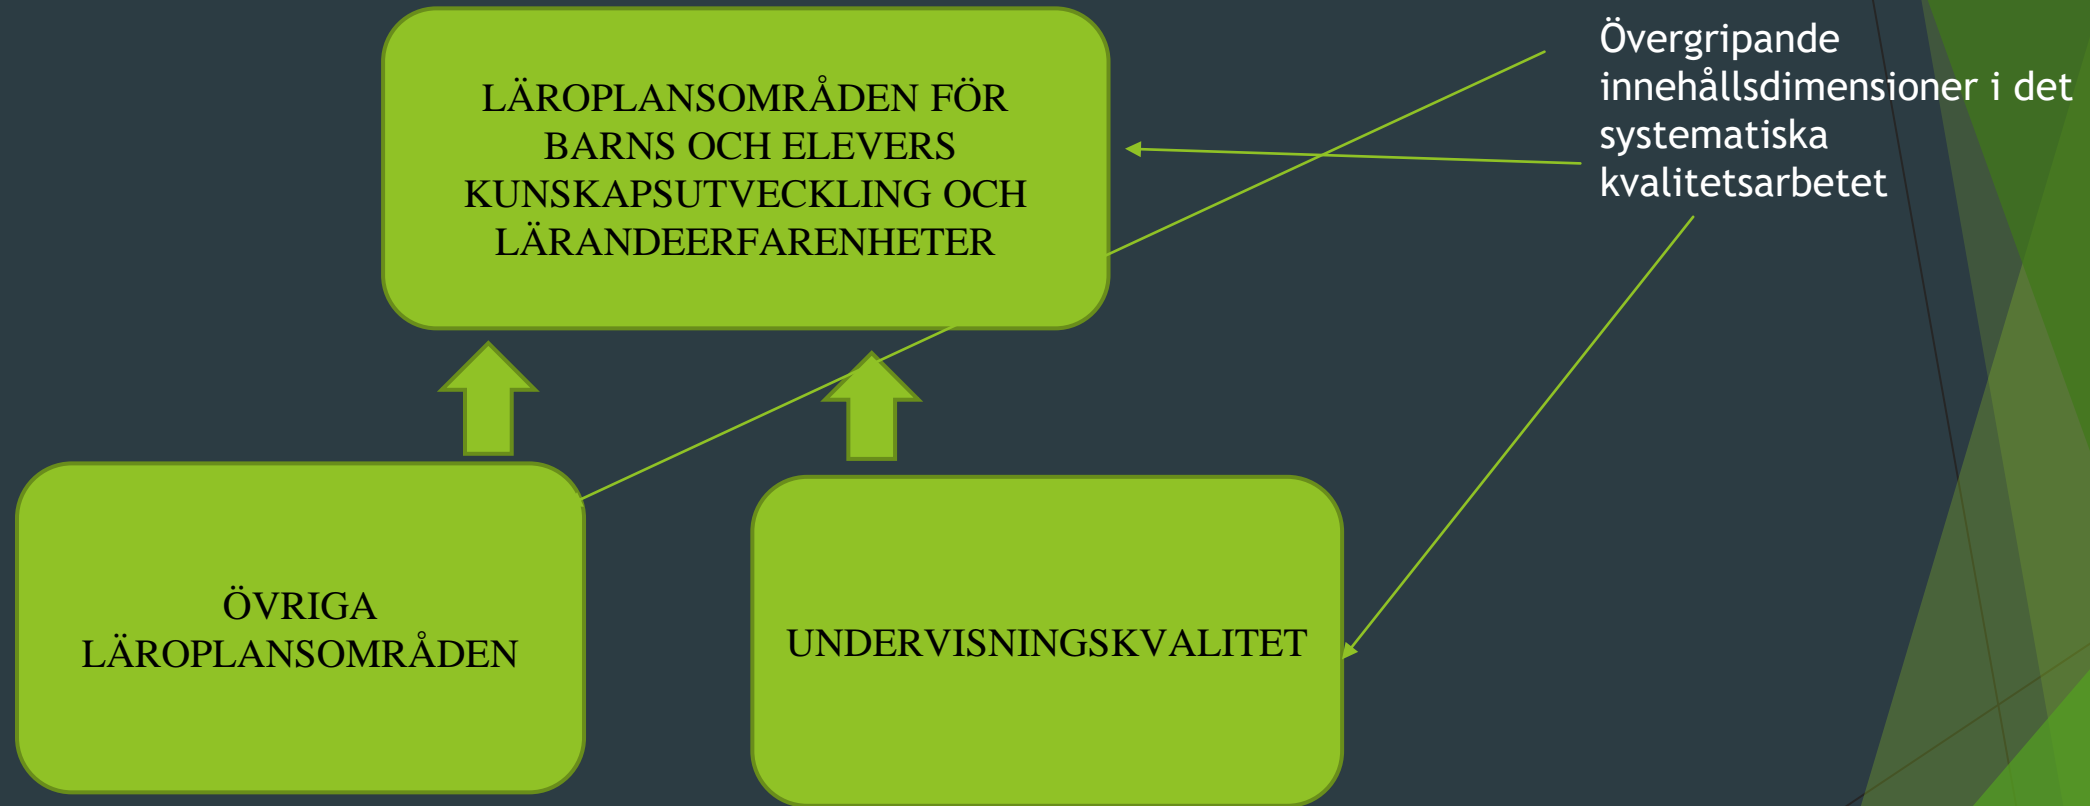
LÄROPLANSOMRÅDEN FÖR BARNS OCH ELEVERS KUNSKAPSUTVECKLING OCH LÄRANDEERFARENHETER

Övergripande innehållsdimensioner i det systematiska kvalitetsarbetet

ÖVRIGA LÄROPLANSOMRÅDEN

UNDERVISNINGSKVALITET